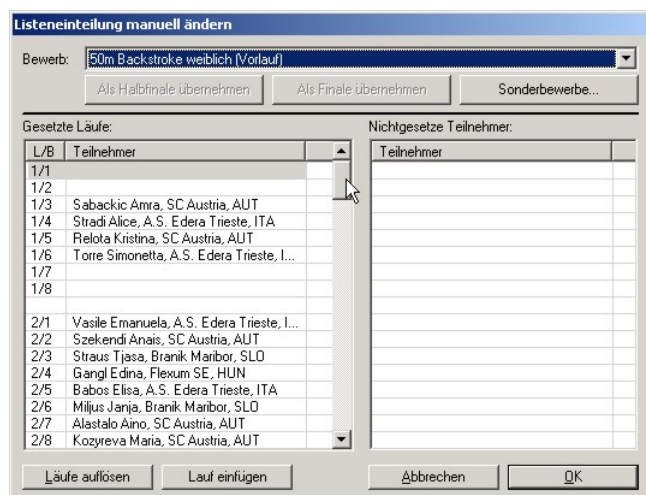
Listeneinteilung manuell ändern

Bewerb: 50m Backstroke weiblich (Vorlauf)

Als Halbfinale übernehmen | Als Finale übernehmen | Sonderbewerbe...

Gesetzte Läufe:

| L/B | Teilnehmer |
|---|---|
| 1/1 | |
| 1/2 | |
| 1/3 | Sabackic Amra, SC Austria, AUT |
| 1/4 | Stradi Alice, A.S. Edera Trieste, ITA |
| 1/5 | Relota Kristina, SC Austria, AUT |
| 1/6 | Torre Simonetta, A.S. Edera Trieste, I... |
| 1/7 | |
| 1/8 | |
| | |
| 2/1 | Vasile Emanuela, A.S. Edera Trieste, I... |
| 2/2 | Szekendi Anais, SC Austria, AUT |
| 2/3 | Straus Tjasa, Branik Maribor, SLO |
| 2/4 | Gangl Edina, Flexum SE, HUN |
| 2/5 | Babos Elisa, A.S. Edera Trieste, ITA |
| 2/6 | Miljus Janja, Branik Maribor, SLO |
| 2/7 | Alastalo Aino, SC Austria, AUT |
| 2/8 | Kozyreva Maria, SC Austria, AUT |

Nichtgesetze Teilnehmer:

| Teilnehmer |
|---|

Läufe auflösen | Lauf einfügen | Abbrechen | OK